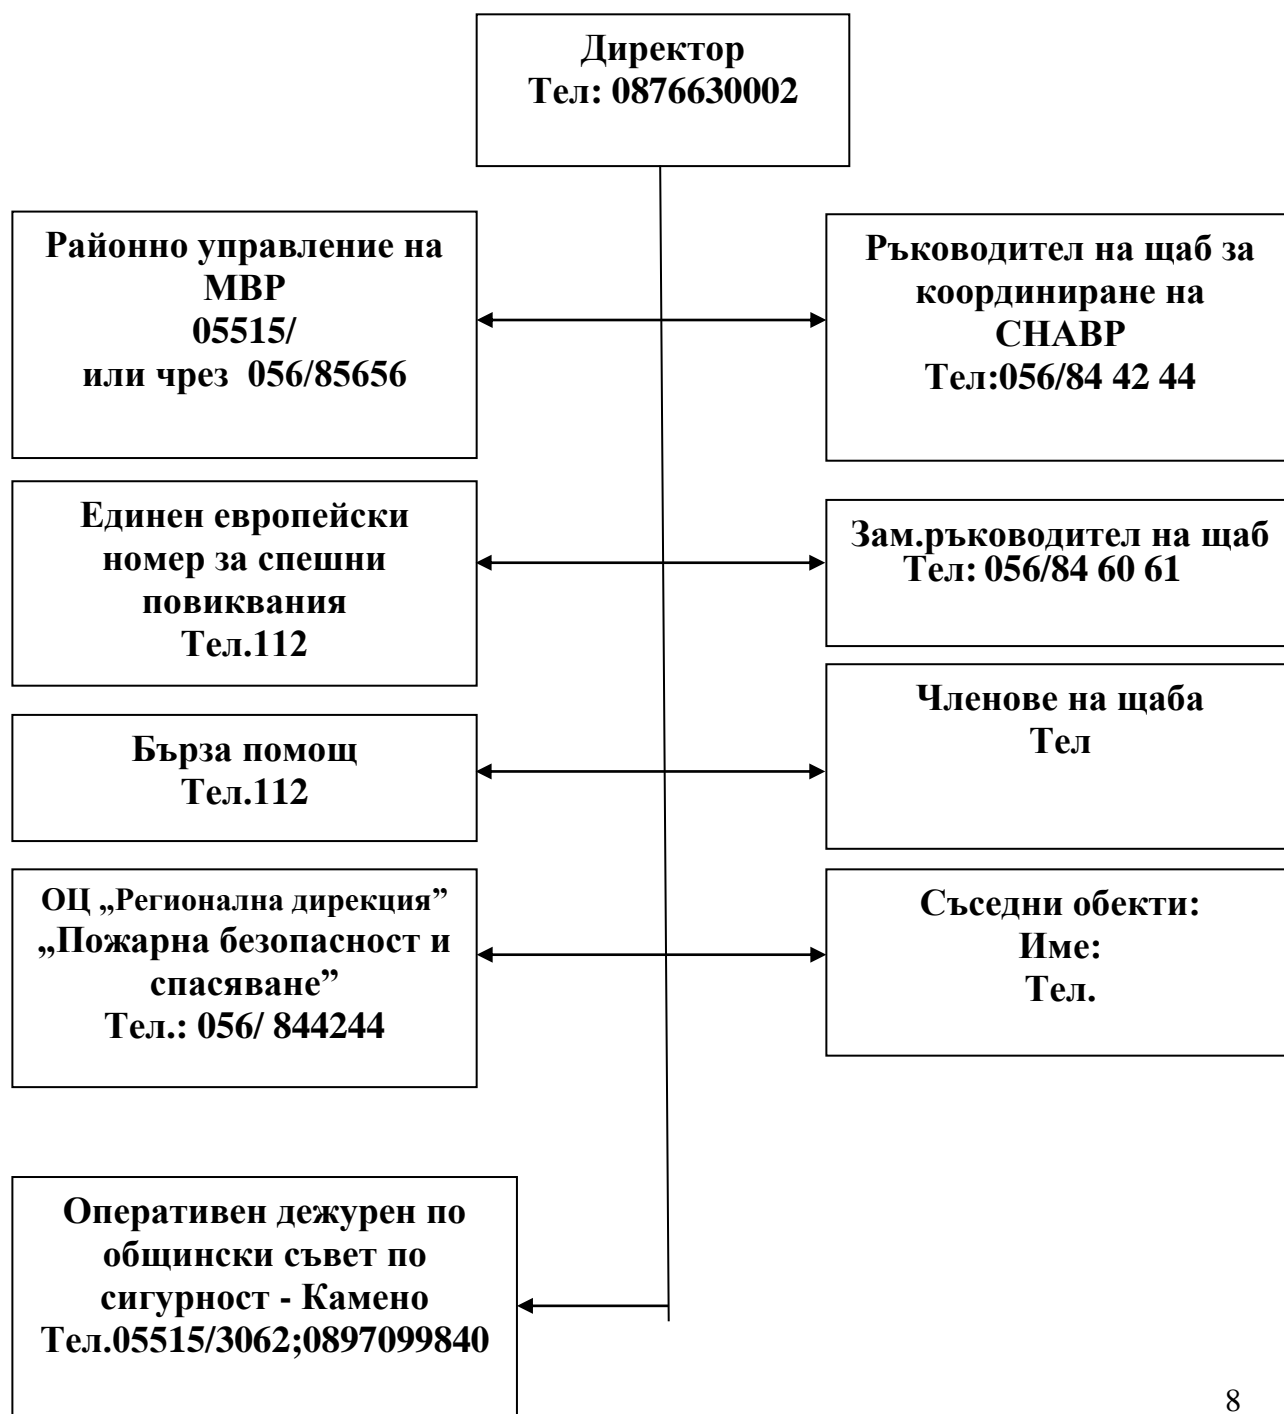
Директор
Тел: 0876630002

Районно управление на МВР
05515/
или чрез 056/85656

Ръководител на щаб за координиране на СНАВР
Тел:056/84 42 44

Единен европейски номер за спешни повиквания
Тел.112

Зам.ръководител на щаб
Тел: 056/84 60 61

Бърза помощ
Тел.112

Членове на щаба
Тел

ОЦ „Регионална дирекция" „Пожарна безопасност и спасяване"
Тел.: 056/ 844244

Съседни обекти:
Име:
Тел.

Оперативен дежурен по общински съвет по сигурност - Камено
Тел.05515/3062;0897099840

8